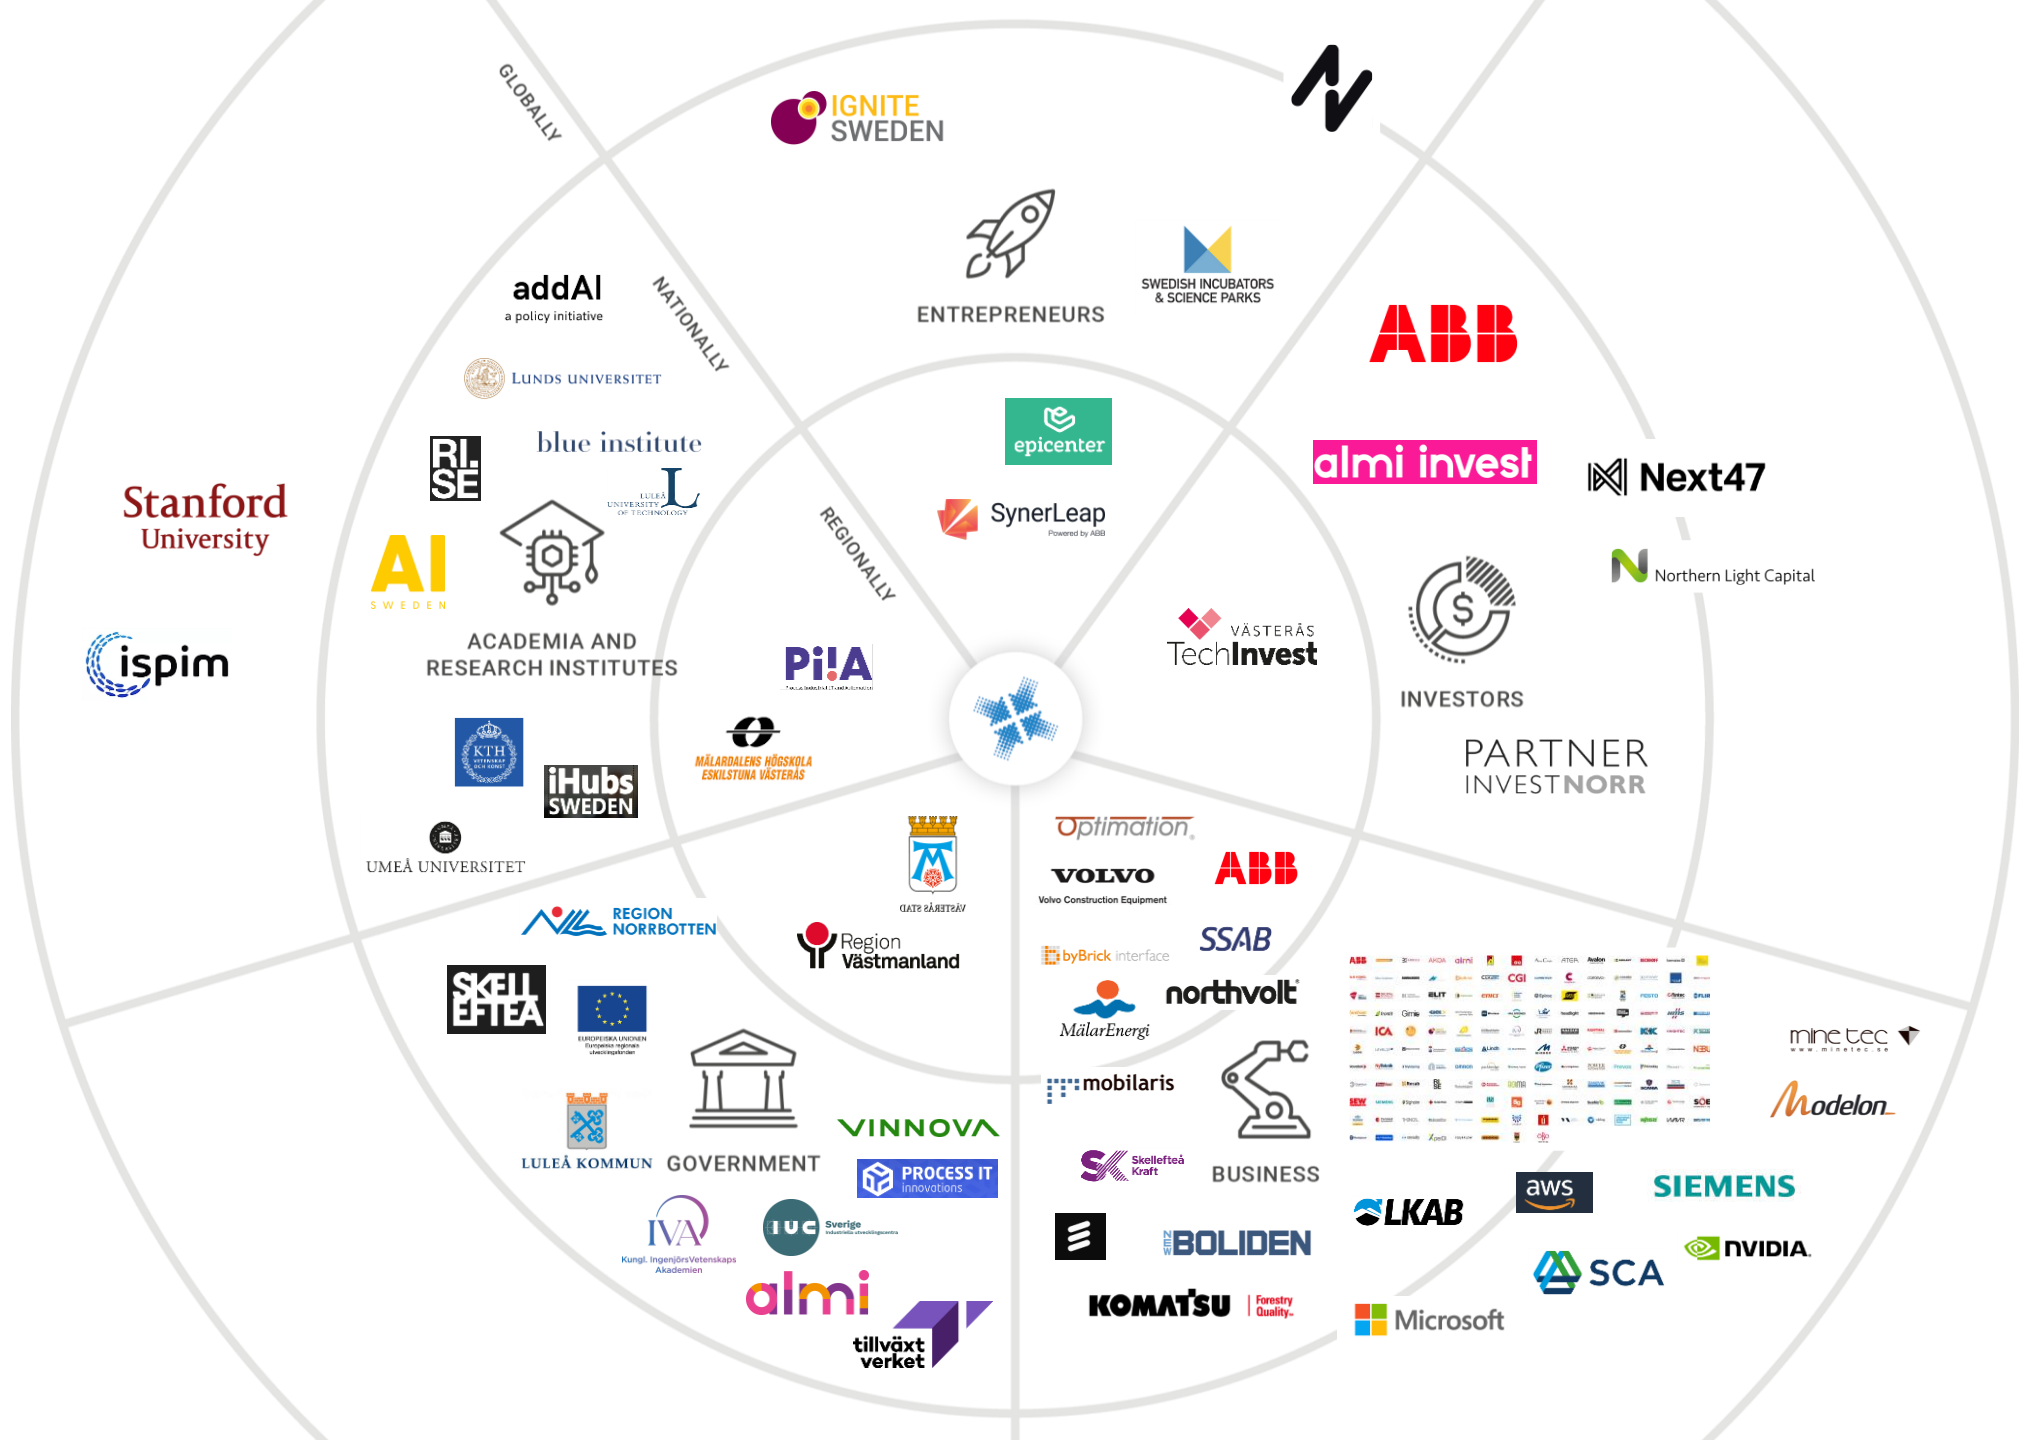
GLOBALLY

IGNITE SWEDEN

NATIONALLY

addAI
a policy initiative

ENTREPRENEURS

SWEDISH INCUBATORS & SCIENCE PARKS

ABB

Lunds universitet

epicenter

blue institute

RI. SE

Luleå University of Technology

SynerLeap
Powered by ABB

almi invest

Next47

Stanford University

AI SWEDEN

REGIONALLY

Northern Light Capital

ispim

ACADEMIA AND RESEARCH INSTITUTES

PiiA

VÄSTERÅS TechInvest

INVESTORS

KTH

iHubs SWEDEN

MÄLARDALENS HÖGSKOLA ESKILSTUNA VÄSTERÅS

PARTNER INVESTNORR

UMEÅ UNIVERSITET

Optimation

VOLVO
Volvo Construction Equipment

ABB

VÄSTERÅS STAD

REGION NORRBOTTEN

Region Västmanland

byBrick interface

SSAB

SKELLEFTEÅ

EUROPEISKA UNIONEN
Europeiska regionala utvecklingsfonden

northvolt

MälarEnergi

mine tec

mobilaris

Modelon

LULEÅ KOMMUN

GOVERNMENT

VINNOVA

PROCESS IT innovations

Skellefteå Kraft

BUSINESS

LKAB

aws

SIEMENS

IVA
Kungl. Ingenjörsvetenskapsakademien

IUC Sverige

BOLIDEN

SCA

NVIDIA

almi

KOMATSU
Forestry Quality

Microsoft

tillväxt verket